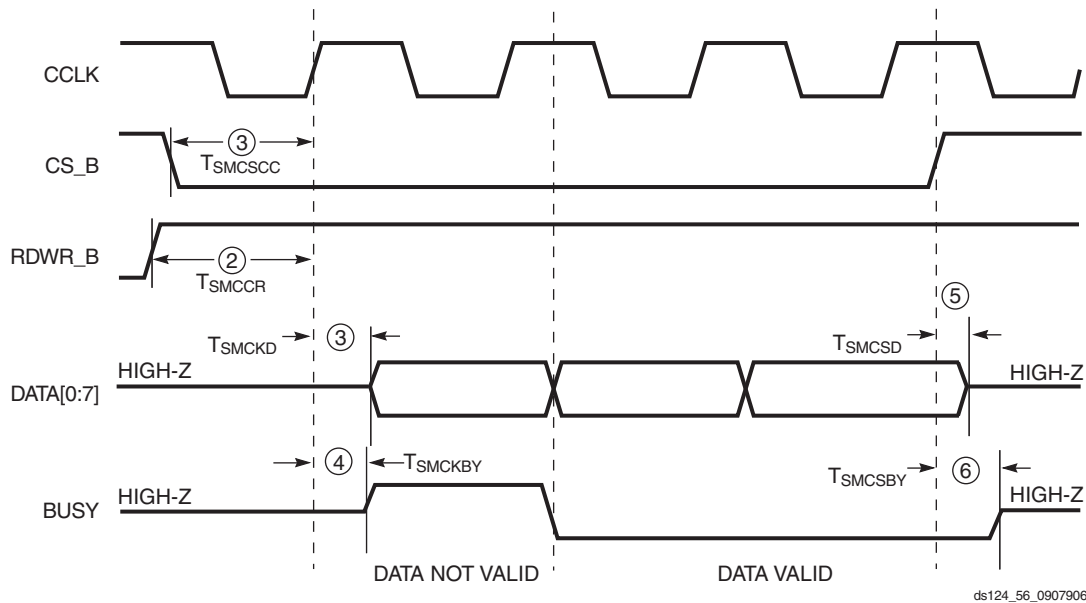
CCLK

CS_B

③
$T_{SMCSCC}$

RDWR_B

②
$T_{SMCCR}$

$T_{SMCKD}$ ③

⑤
$T_{SMCSD}$

DATA[0:7]

HIGH-Z

HIGH-Z

④ $T_{SMCKBY}$

$T_{SMCSBY}$ ⑥

BUSY

HIGH-Z

HIGH-Z

DATA NOT VALID

DATA VALID

ds124_56_0907906